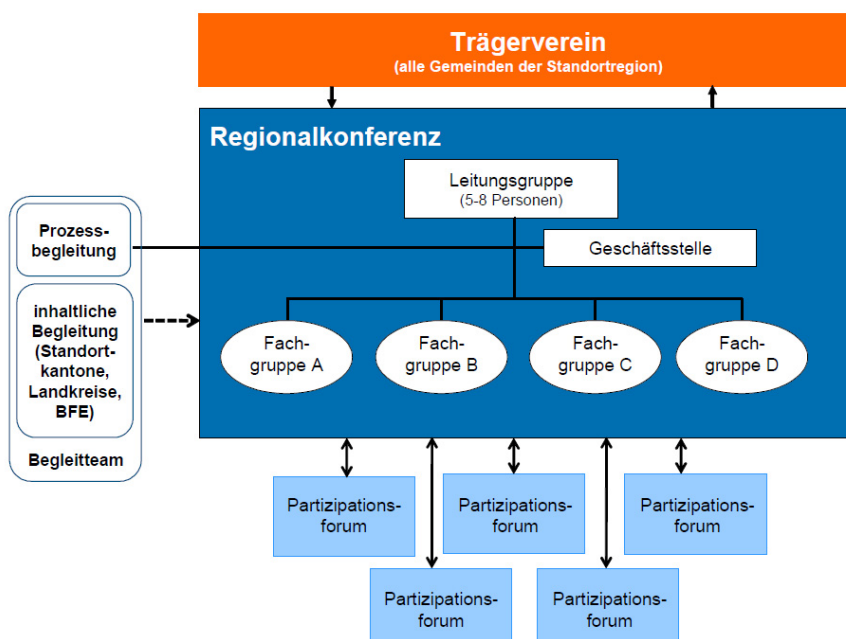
Trägerverein
(alle Gemeinden der Standortregion)

Regionalkonferenz

Leitungsgruppe
(5-8 Personen)

Geschäftsstelle

Prozessbegleitung

inhaltliche Begleitung (Standortkantone, Landkreise, BFE)

Begleitteam

Fachgruppe A

Fachgruppe B

Fachgruppe C

Fachgruppe D

Partizipationsforum

Partizipationsforum

Partizipationsforum

Partizipationsforum

Partizipationsforum